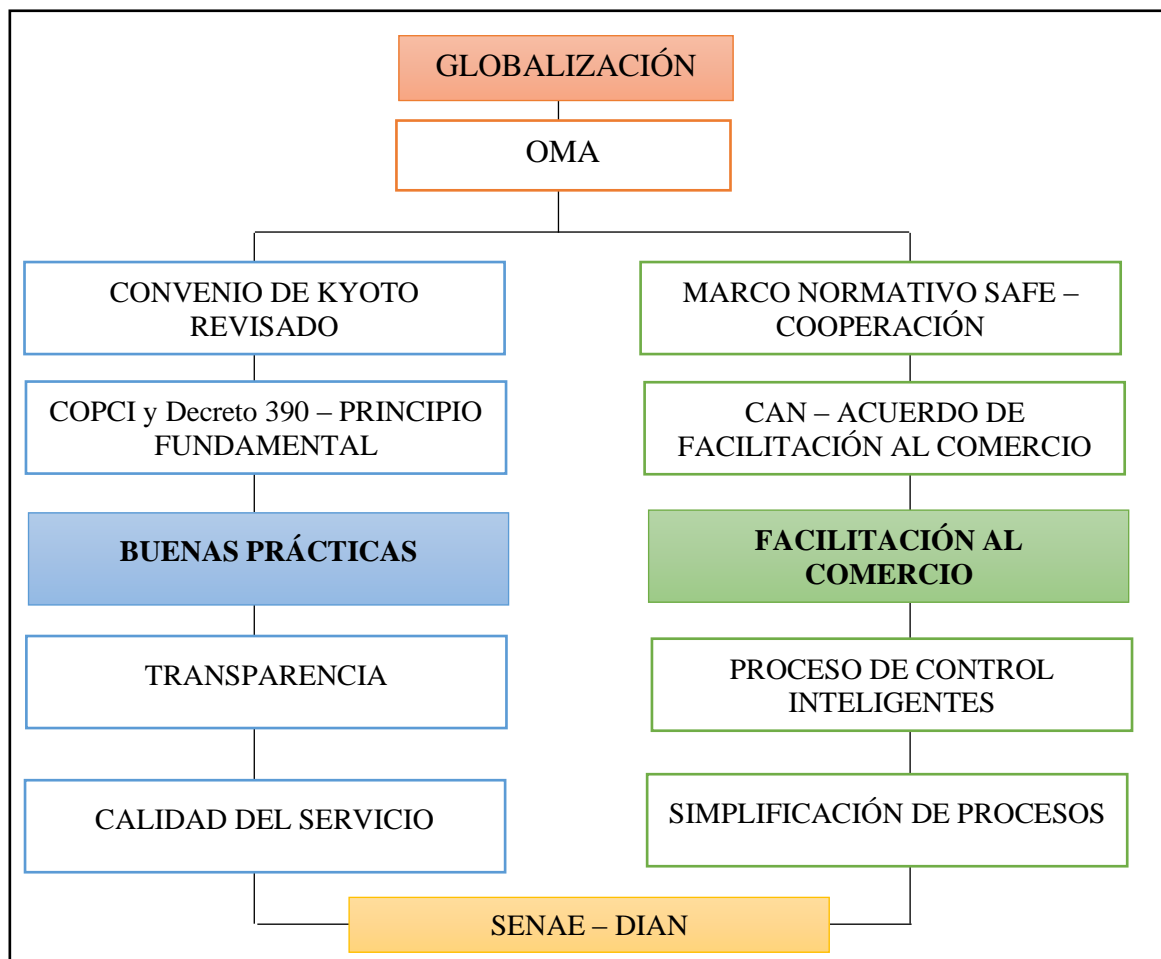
GLOBALIZACIÓN

OMA

CONVENIO DE KYOTO REVISADO

COPCI y Decreto 390 – PRINCIPIO FUNDAMENTAL

BUENAS PRÁCTICAS

TRANSPARENCIA

CALIDAD DEL SERVICIO

MARCO NORMATIVO SAFE – COOPERACIÓN

CAN – ACUERDO DE FACILITACIÓN AL COMERCIO

FACILITACIÓN AL COMERCIO

PROCESO DE CONTROL INTELIGENTES

SIMPLIFICACIÓN DE PROCESOS

SENAE – DIAN